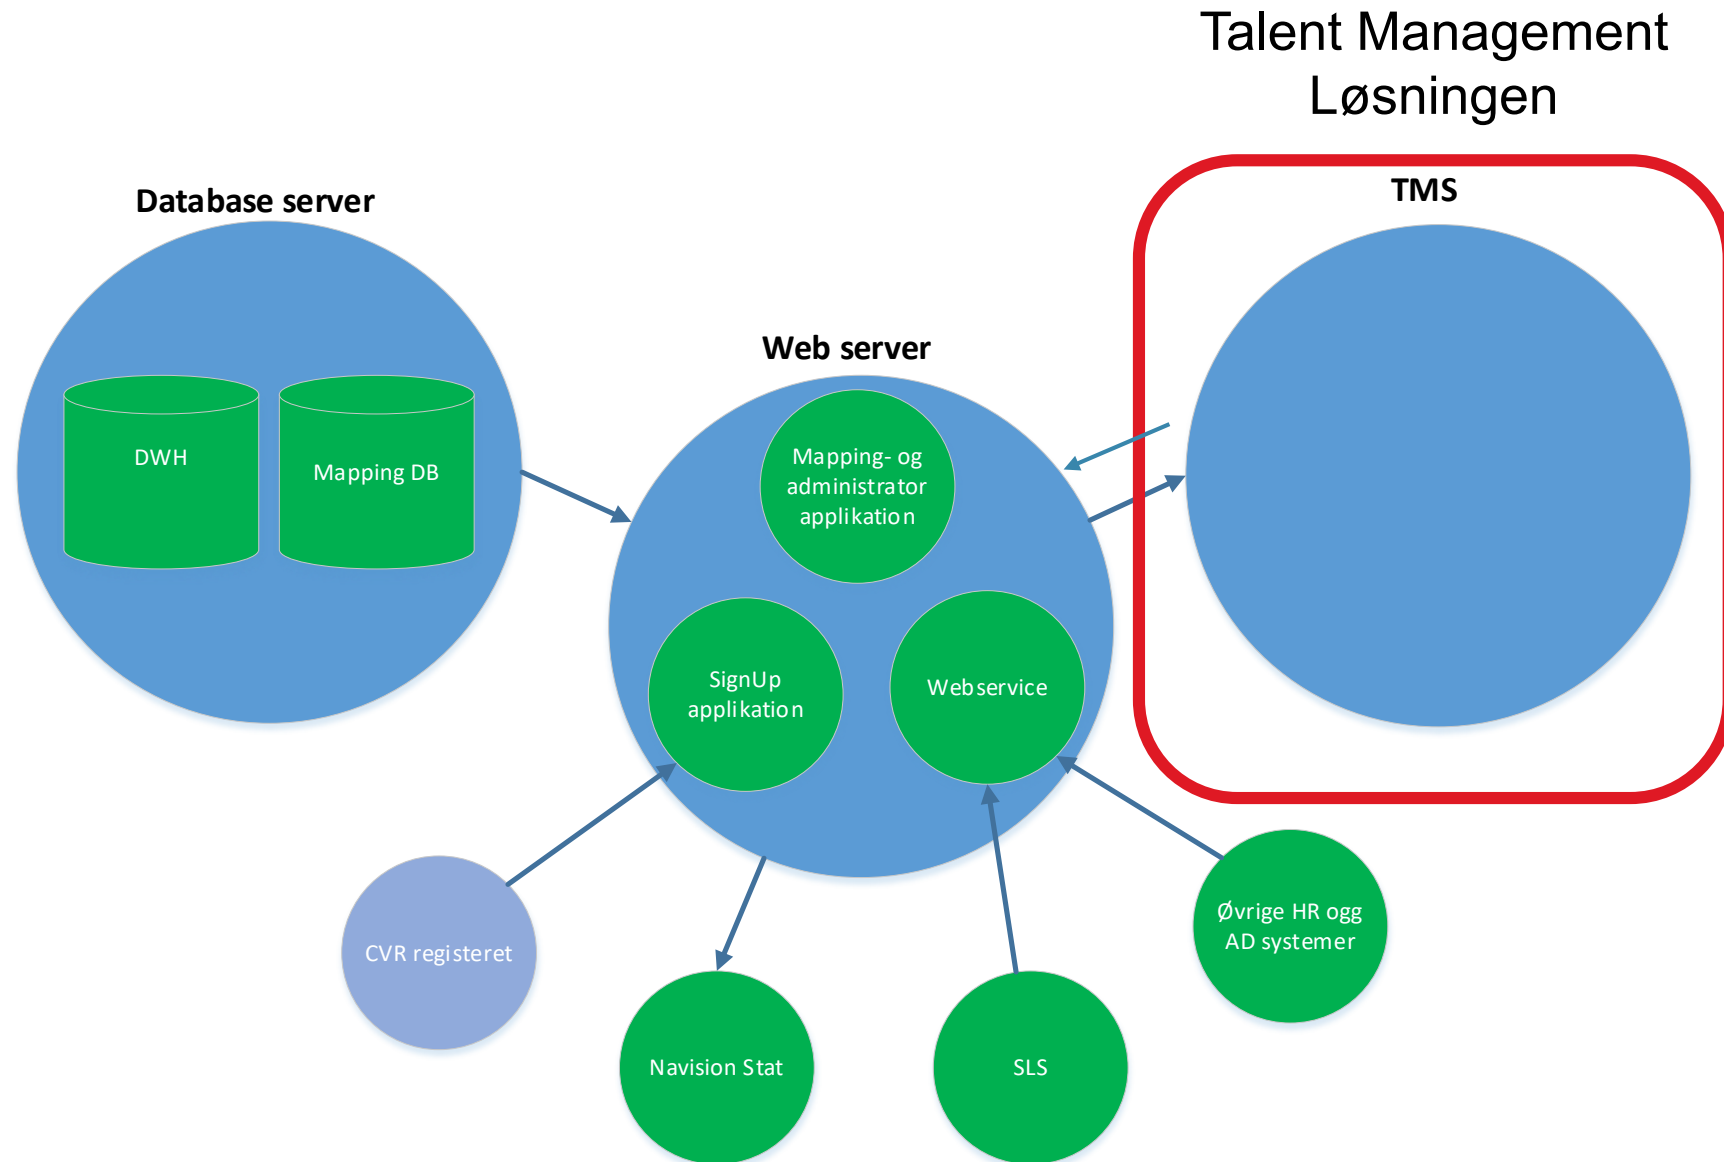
Talent Management Løsningen

Database server

DWH

Mapping DB

Web server

Mapping- og administrator applikation

SignUp applikation

Webservice

TMS

CVR registeret

Navision Stat

SLS

Øvrige HR ogg AD systemer